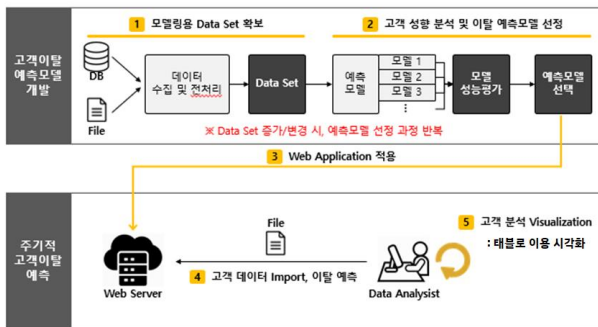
고객이탈 예측모델 개발

1 모델링용 Data Set 확보

2 고객 성향 분석 및 이탈 예측모델 선정

DB

File

데이터 수집 및 전처리

Data Set

예측 모델

모델 1
모델 2
모델 3
⋮

모델 성능평가

예측모델 선택

※ Data Set 증가/변경 시, 예측모델 선정 과정 반복

3 Web Application 적용

주기적 고객이탈 예측

Web Server

File

4 고객 데이터 Import, 이탈 예측

Data Analysist

5 고객 분석 Visualization
: 태블로 이용 시각화